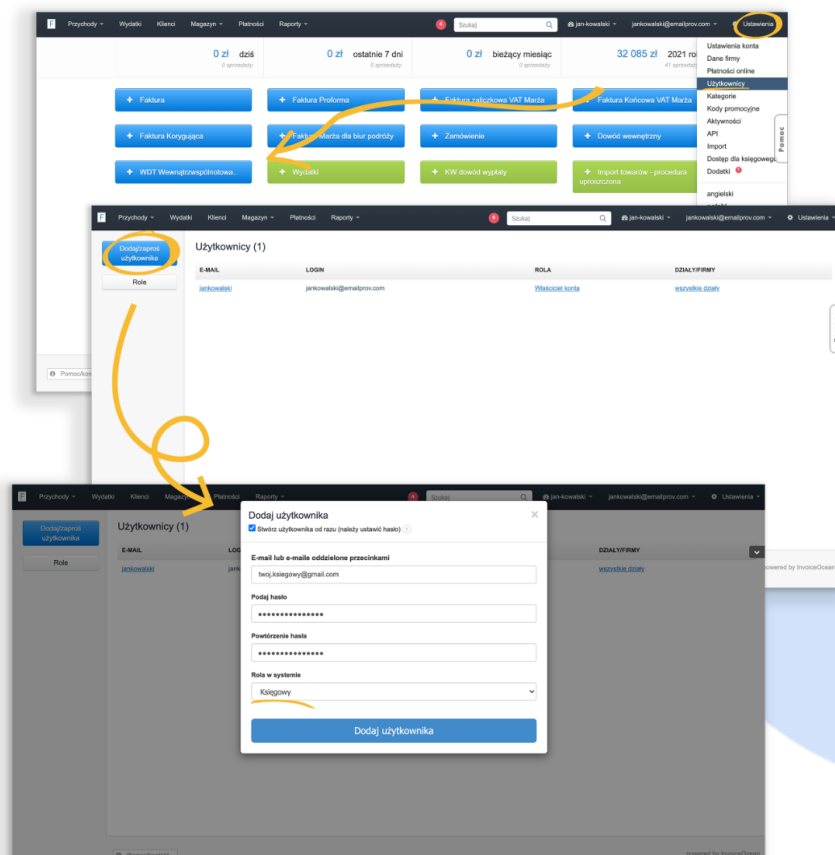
F Przychody Wydatki Klienci Magazyn Płatności Raporty 4 Szukaj jan-kowalski jankowalski@emailprov.com Ustawienia

0 zł dziś 0 sprzedaży
0 zł ostatnie 7 dni 0 sprzedaży
0 zł bieżący miesiąc 0 sprzedaży
32 085 zł 2021 ro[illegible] 41 sprzeda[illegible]

+ Faktura
+ Faktura Proforma
+ Faktura zaliczkowa VAT Marża
+ Faktura Końcowa VAT Marża
+ Faktura Korygująca
+ Faktura Marża dla biur podróży
+ Zamówienie
+ Dowód wewnętrzny
+ WDT Wewnątrzwspólnotowa...
+ Wydatki
+ KW dowód wypłaty
+ Import towarów - procedura uproszczona

Ustawienia konta
Dane firmy
Płatności online
Użytkownicy
Kategorie
Kody promocyjne
Aktywności
API
Import
Dostęp dla księgowego
Dodatki
angielski

Pomoc

F Przychody Wydatki Klienci Magazyn Płatności Raporty 4 Szukaj jan-kowalski jankowalski@emailprov.com Ustawienia

Dodaj/zaproś użytkownika
Role

Użytkownicy (1)

| E-MAIL | LOGIN | ROLA | DZIAŁY/FIRMY |
|---|---|---|---|
| jankowalski | jankowalski@emailprov.com | Właściciel konta | wszystkie działy |

Pomoc/kon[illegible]

F Przychody Wydatki Klienci Magazyn Płatności Raporty 4 Szukaj jan-kowalski jankowalski@emailprov.com Ustawienia

Dodaj/zaproś użytkownika
Role

Użytkownicy (1)

E-MAIL LOG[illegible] DZIAŁY/FIRMY
jankowalski jank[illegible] wszystkie działy

Dodaj użytkownika
Stwórz użytkownika od razu (należy ustawić hasło) ?

E-mail lub e-maile oddzielone przecinkami
twoj.ksiegowy@gmail.com

Podaj hasło
•••••••••••••••

Powtórzenie hasła
•••••••••••••••

Rola w systemie
Księgowy

Dodaj użytkownika

owered by InvoiceOcean